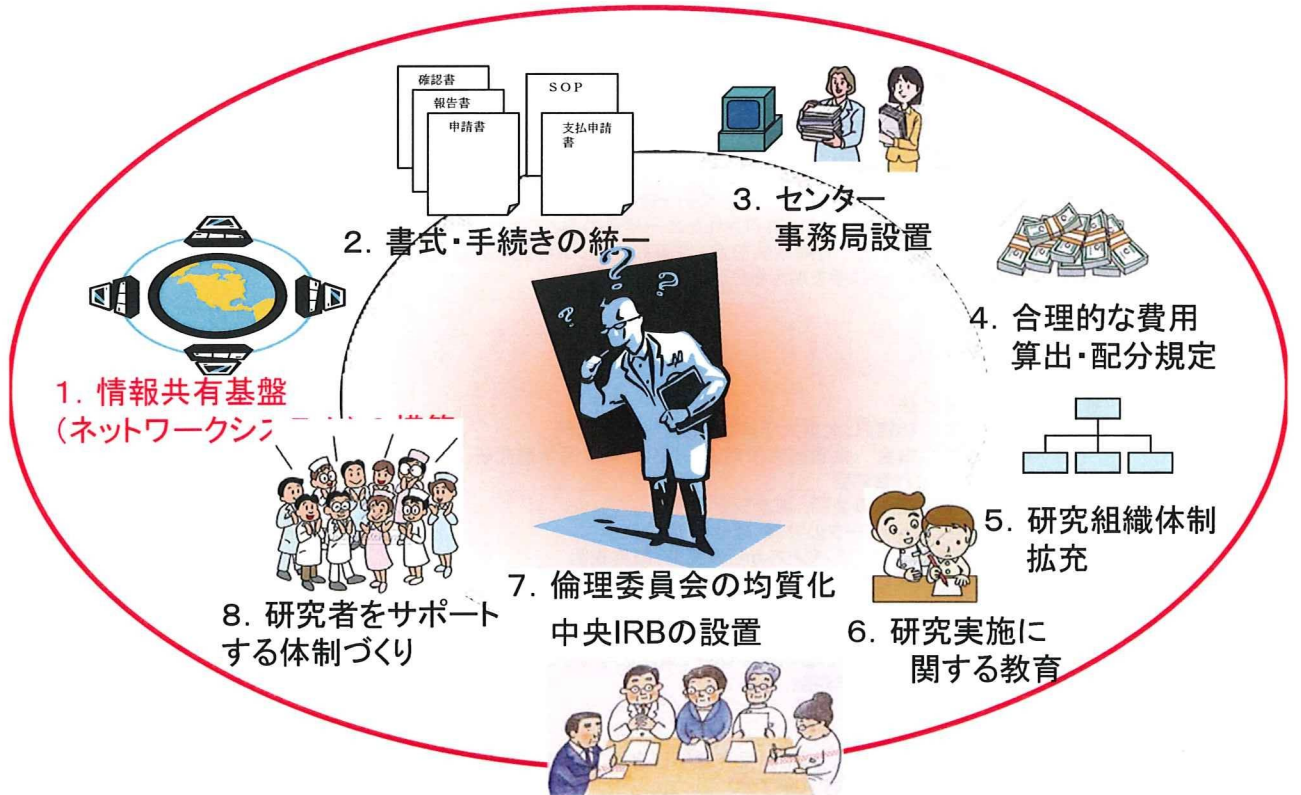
確認書
報告書
申請書
SOP
支払申請書

2. 書式・手続きの統一

3. センター
事務局設置

4. 合理的な費用
算出・配分規定

1. 情報共有基盤
(ネットワークシ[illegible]

5. 研究組織体制
拡充

7. 倫理委員会の均質化
中央IRBの設置

8. 研究者をサポート
する体制づくり

6. 研究実施に
関する教育